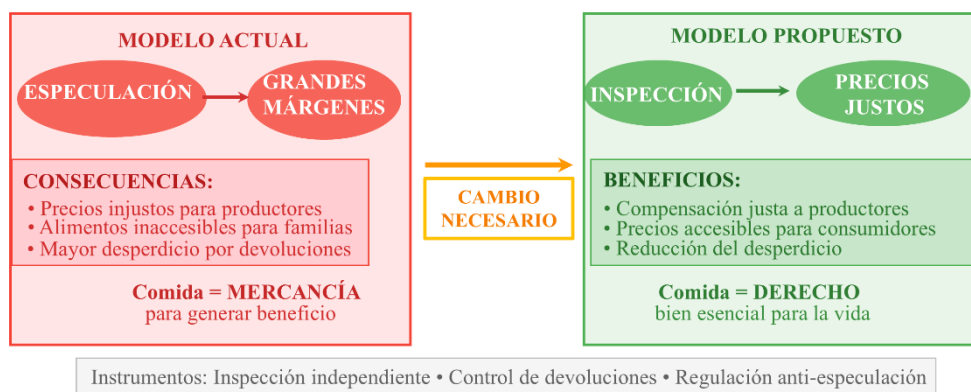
MODELO ACTUAL

ESPECULACIÓN

GRANDES MÁRGENES

CONSECUENCIAS:
• Precios injustos para productores
• Alimentos inaccesibles para familias
• Mayor desperdicio por devoluciones

Comida = MERCANCÍA
para generar beneficio

CAMBIO NECESARIO

MODELO PROPUESTO

INSPECCIÓN

PRECIOS JUSTOS

BENEFICIOS:
• Compensación justa a productores
• Precios accesibles para consumidores
• Reducción del desperdicio

Comida = DERECHO
bien esencial para la vida

Instrumentos: Inspección independiente • Control de devoluciones • Regulación anti-especulación